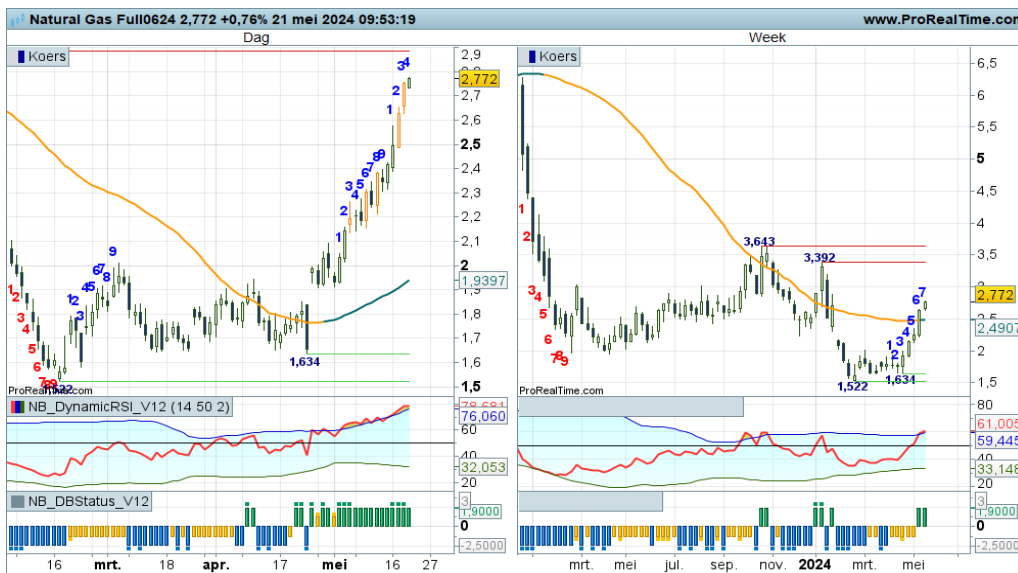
Natural Gas Full0624 2,772 +0,76% 21 mei 2024 09:53:19
www.ProRealTime.com

Dag
Koers
2,9
2,8
2,772
2,7
2,6
2,5
2,4
2,3
2,2
2,1
2
1,9397
1,8
1,7
1,6
1,5
1,634
1,522
ProRealTime.com
1 2 3 4 5 6 7 8 9
1 2 3 4 5 6 7 8 9
1 2 3 4 5 6 7 8 9
1 2 3 4
NB_DynamicRSI_V12 (14 50 2)
78,691
76,060
40
32,053
20
NB_DBStatus_V12
3
1,9000
0
-2,5000
16 mrt. 18 apr. 17 mei 16 27

Week
Koers
6,5
6
5,5
5
4,5
4
3,643
3,5
3,392
3
2,772
2,5
2,4907
2
1,5
1,522
1,634
ProRealTime.com
1 2 3 4 5 6 7 8 9
1 2 3 4 5 6 7
80
61,005
59,445
40
33,148
20
3
1,9000
0
-2,5000
mrt. mei jul. sep. nov. 2024 mrt. mei